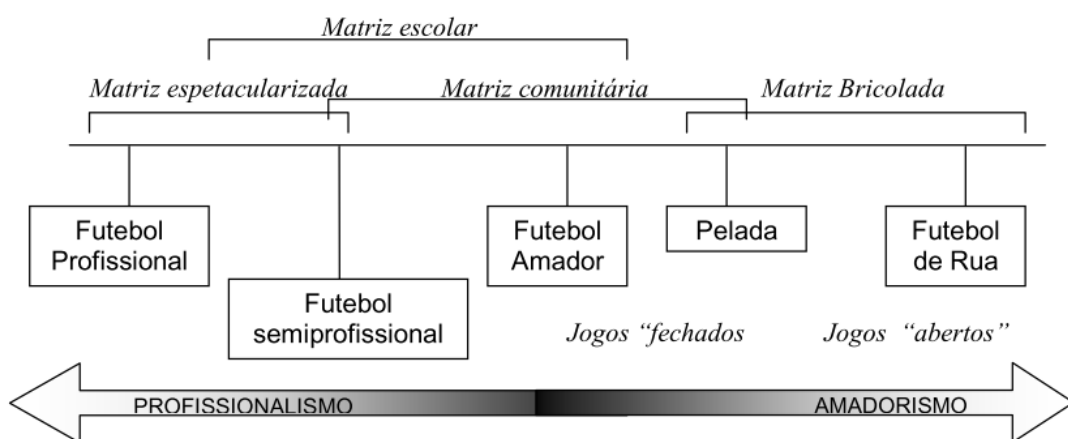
Matriz escolar

Matriz espetacularizada

Matriz comunitária

Matriz Bricolada

Futebol Profissional

Futebol semiprofissional

Futebol Amador

Pelada

Futebol de Rua

Jogos "fechados

Jogos "abertos"

PROFISSIONALISMO

AMADORISMO